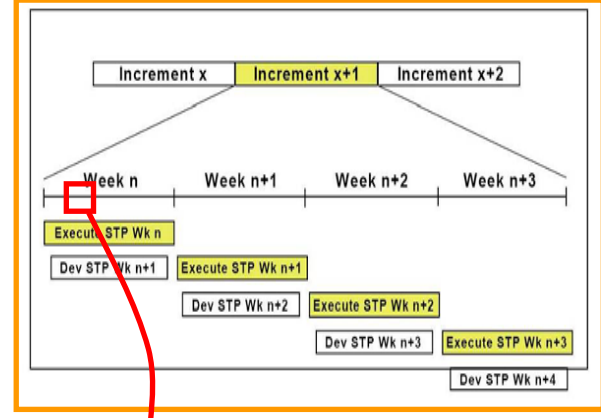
Increment x
Increment x+1
Increment x+2

Week n
Week n+1
Week n+2
Week n+3

Execute STP Wk n
Dev STP Wk n+1
Execute STP Wk n+1
Dev STP Wk n+2
Execute STP Wk n+2
Dev STP Wk n+3
Execute STP Wk n+3
Dev STP Wk n+4